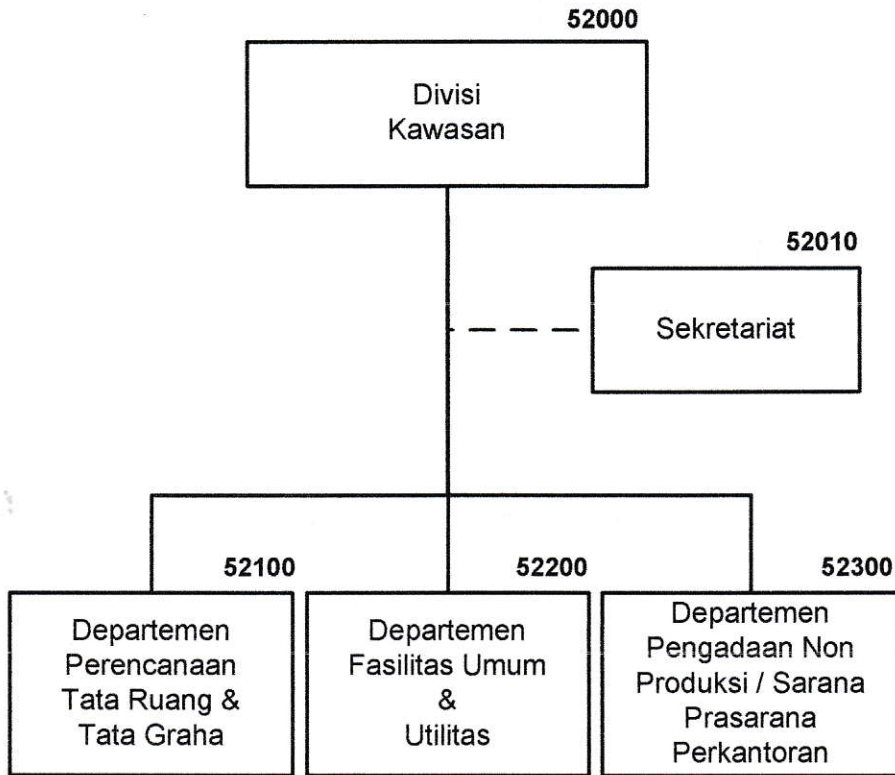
52000

Divisi Kawasan

52010

Sekretariat

52100

Departemen Perencanaan Tata Ruang & Tata Graha

52200

Departemen Fasilitas Umum & Utilitas

52300

Departemen Pengadaan Non Produksi / Sarana Prasarana Perkantoran